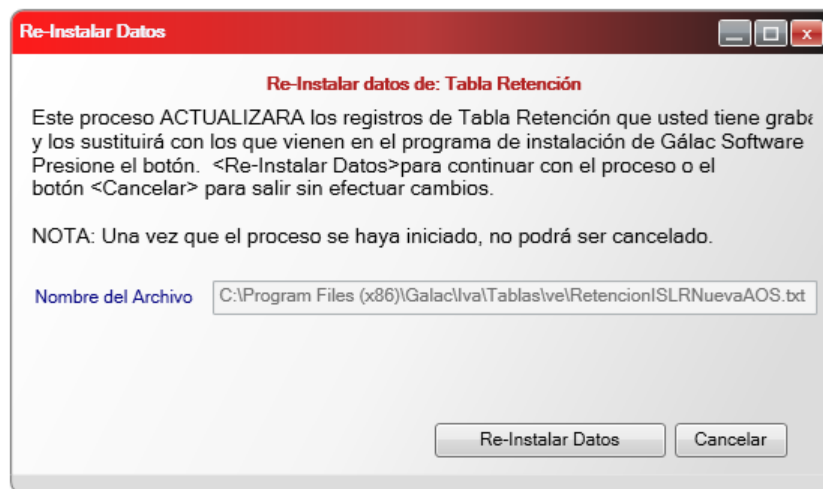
Re-Instalar Datos

Re-Instalar datos de: Tabla Retención

Este proceso ACTUALIZARA los registros de Tabla Retención que usted tiene graba y los sustituirá con los que vienen en el programa de instalación de Gálac Software Presione el botón. <Re-Instalar Datos>para continuar con el proceso o el botón <Cancelar> para salir sin efectuar cambios.

NOTA: Una vez que el proceso se haya iniciado, no podrá ser cancelado.

Nombre del Archivo C:\Program Files (x86)\Galac\Iva\Tablas\ve\RetencionISLRNuevaAOS.txt

Re-Instalar Datos
Cancelar